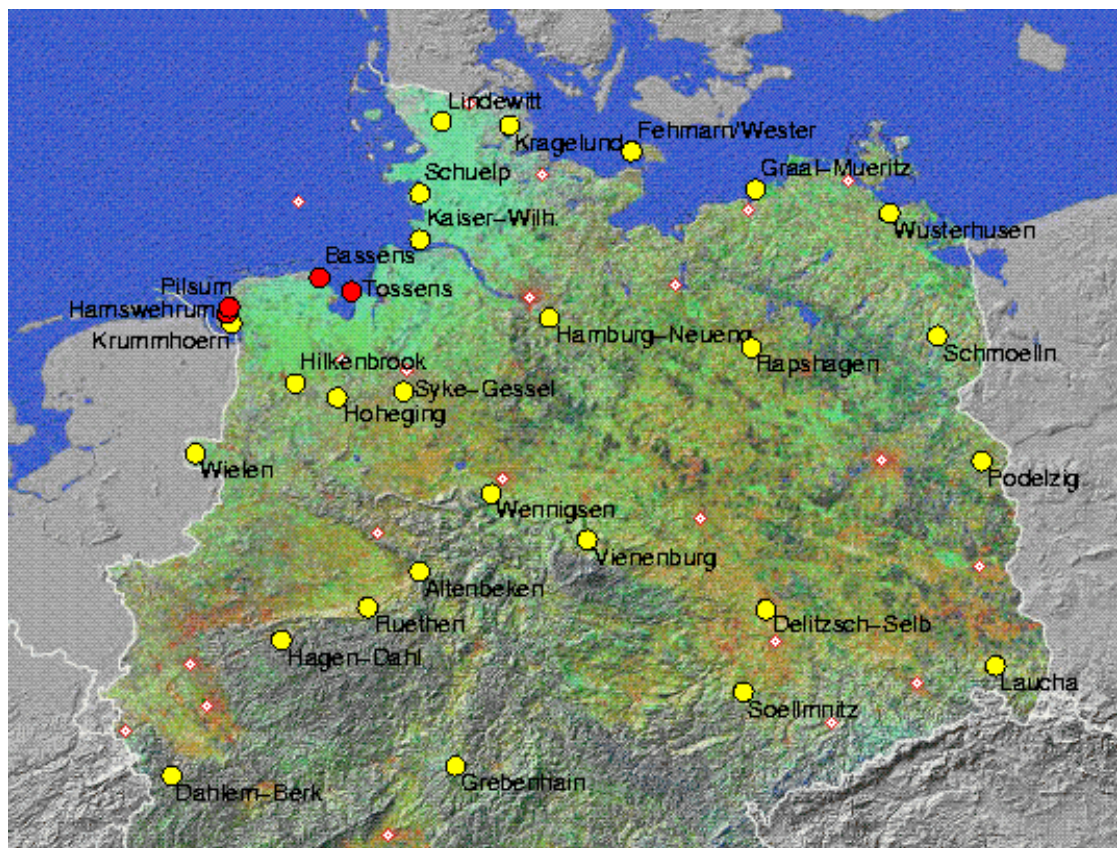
Lindewitt
Kragelund
Fehmarn/Wester
Schuelp
Graal-Mueritz
Kaiser-Wilh.
Wusterhusen
Bassens
Pilsum
Tossens
Hamswehrum
Krummhoern
Hamburg-Neueng
Rapshagen
Schmoelln
Hilkenbrook
Syke-Gessel
Hoheging
Wielen
Podelzig
Wennigsen
Vienenburg
Altenbeken
Ruethen
Delitzsch-Selb
Hagen-Dahl
Laucha
Soellmnitz
Dahlem-Berk
Grebenhain